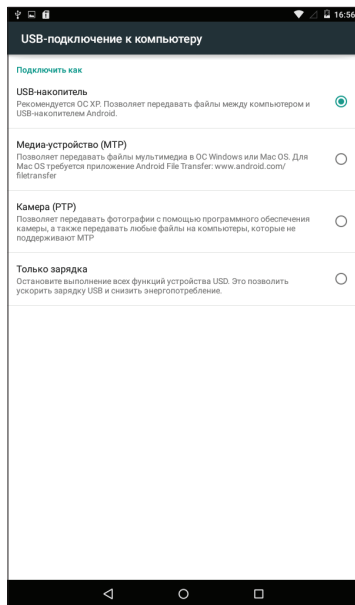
16:56

USB-подключение к компьютеру

Подключить как

USB-накопитель
Рекомендуется ОС XP. Позволяет передавать файлы между компьютером и USB-накопителем Android.

Медиа-устройство (MTP)
Позволяет передавать файлы мультимедиа в ОС Windows или Mac OS. Для Mac OS требуется приложение Android File Transfer: www.android.com/filetransfer

Камера (PTP)
Позволяет передавать фотографии с помощью программного обеспечения камеры, а также передавать любые файлы на компьютеры, которые не поддерживают MTP

Только зарядка
Остановите выполнение всех функций устройства USD. Это позволить ускорить зарядку USB и снизить энергопотребление.